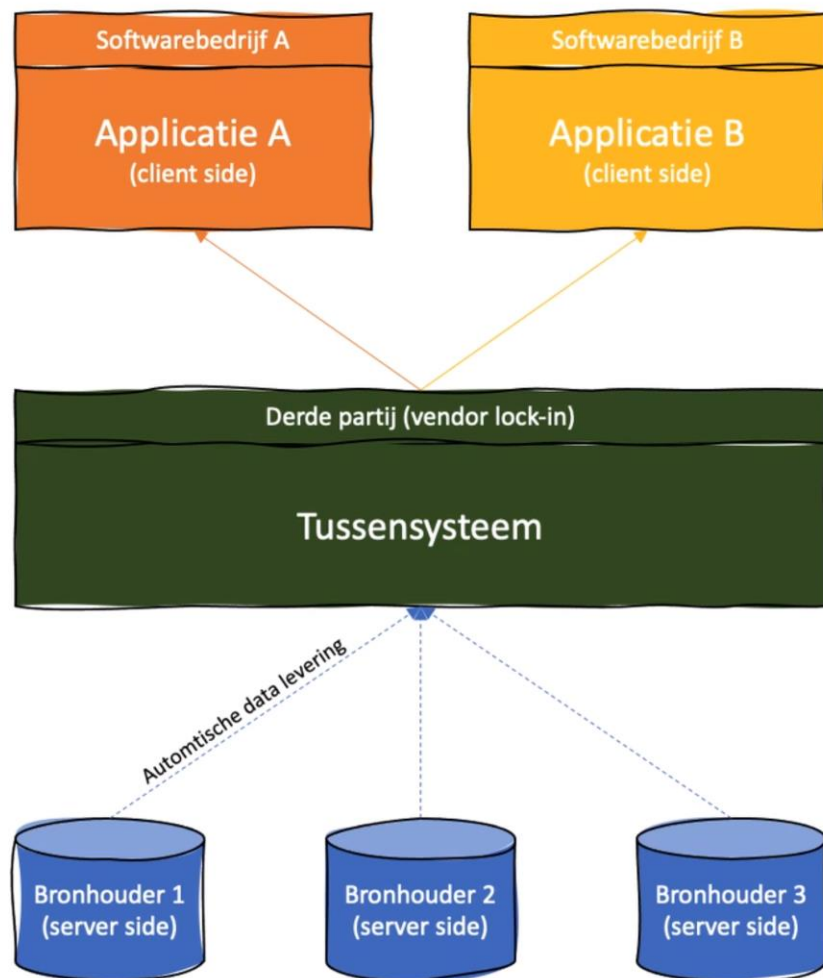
Softwarebedrijf A

Applicatie A
(client side)

Softwarebedrijf B

Applicatie B
(client side)

Derde partij (vendor lock-in)

Tussensysteem

Automtische data levering

Bronhouder 1
(server side)

Bronhouder 2
(server side)

Bronhouder 3
(server side)